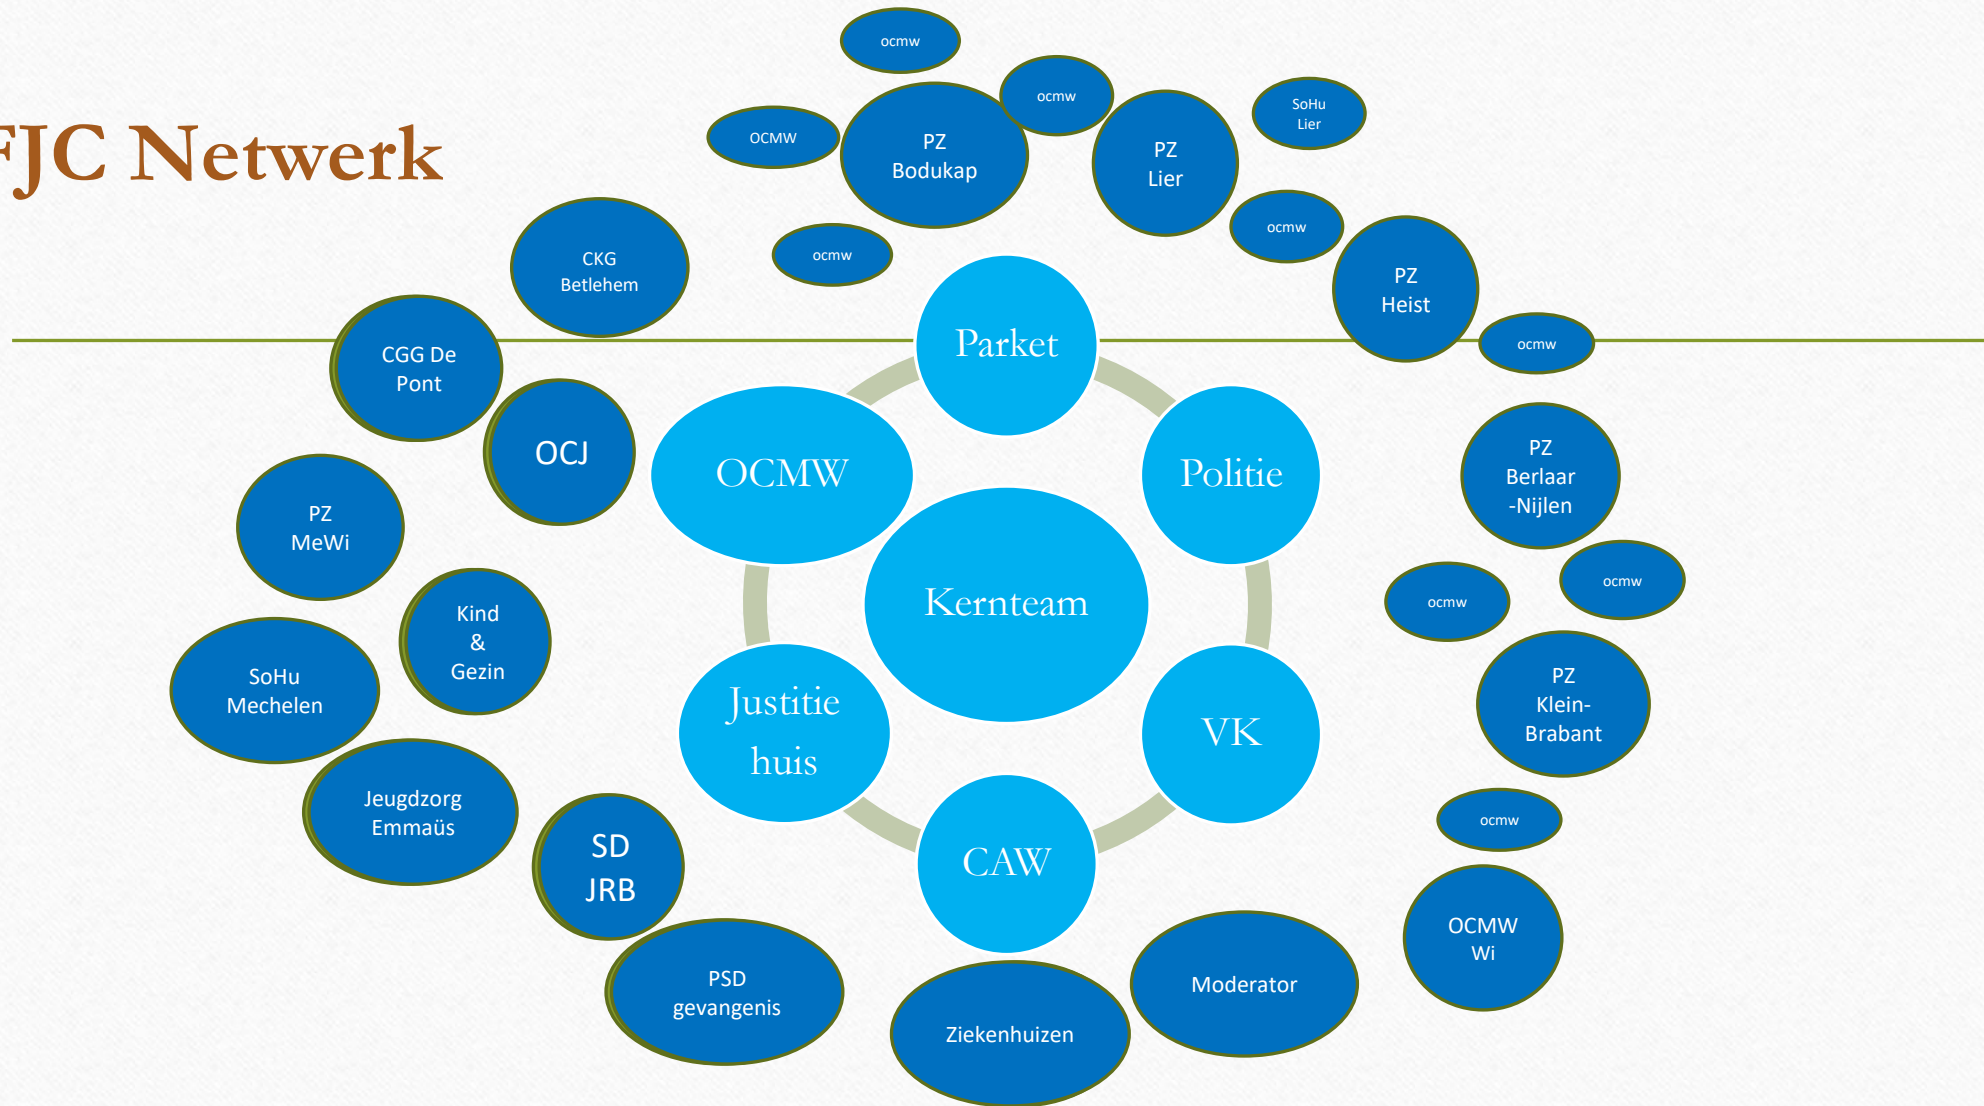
FJC Netwerk

ocmw

ocmw

OCMW

PZ Bodukap

PZ Lier

SoHu Lier

ocmw

ocmw

PZ Heist

ocmw

CKG Betlehem

CGG De Pont

OCJ

Parket

OCMW

Politie

Kernteam

PZ Berlaar -Nijlen

ocmw

ocmw

PZ MeWi

Kind & Gezin

SoHu Mechelen

Justitie huis

VK

PZ Klein-Brabant

Jeugdzorg Emmaüs

SD JRB

CAW

ocmw

OCMW Wi

PSD gevangenis

Ziekenhuizen

Moderator